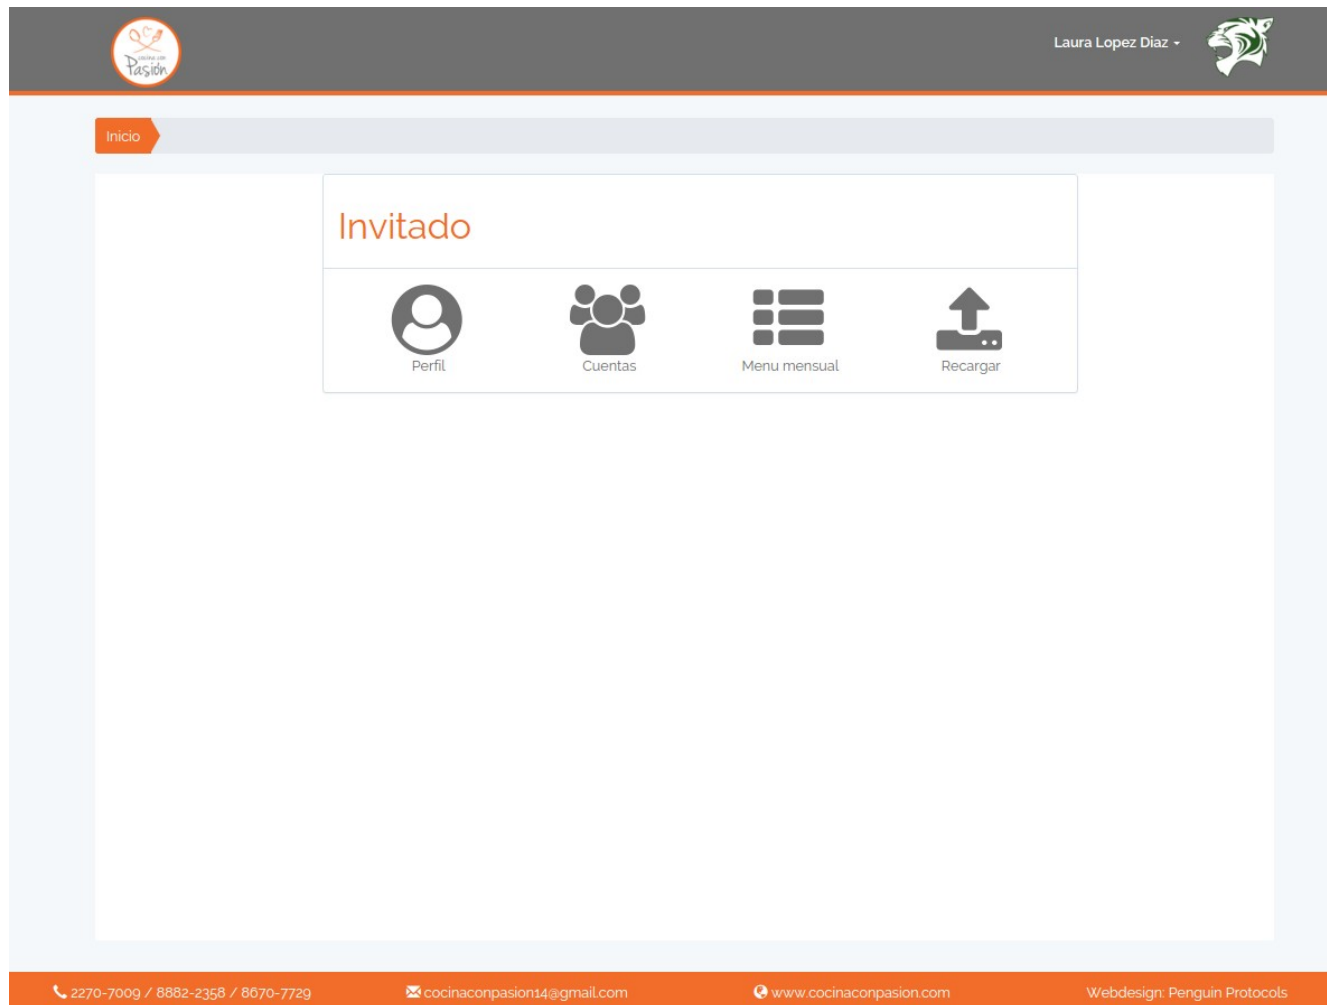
cocina con Pasión

Laura Lopez Diaz

Inicio

Invitado

Perfil

Cuentas

Menu mensual

Recargar

2270-7009 / 8882-2358 / 8670-7729

cocinaconpasion14@gmail.com

www.cocinaconpasion.com

Webdesign: Penguin Protocols